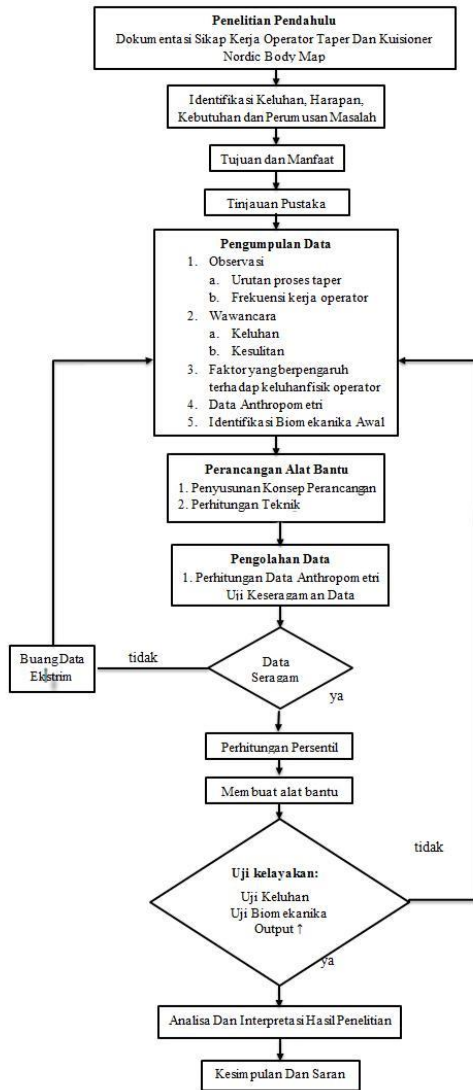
Penelitian Pendahulu
Dokumentasi Sikap Kerja Operator Taper Dan Kuisioner Nordic Body Map

Identifikasi Keluhan, Harapan, Kebutuhan dan Perumusan Masalah

Tujuan dan Manfaat

Tinjauan Pustaka

Pengumpulan Data
1. Observasi
a. Urutan proses taper
b. Frekuensi kerja operator
2. Wawancara
a. Keluhan
b. Kesulitan
3. Faktor yang berpengaruh terhadap keluhan fisik operator
4. Data Anthropometri
5. Identifikasi Biomekanika Awal

Perancangan Alat Bantu
1. Penyusunan Konsep Perancangan
2. Perhitungan Teknik

Pengolahan Data
1. Perhitungan Data Anthropometri
Uji Keseragaman Data

Buang Data Ekstrim

tidak

Data Seragam

ya

Perhitungan Persentil

Membuat alat bantu

tidak

Uji kelayakan:
Uji Keluhan
Uji Biomekanika
Output ↑

ya

Analisa Dan Interpretasi Hasil Penelitian

Kesimpulan Dan Saran